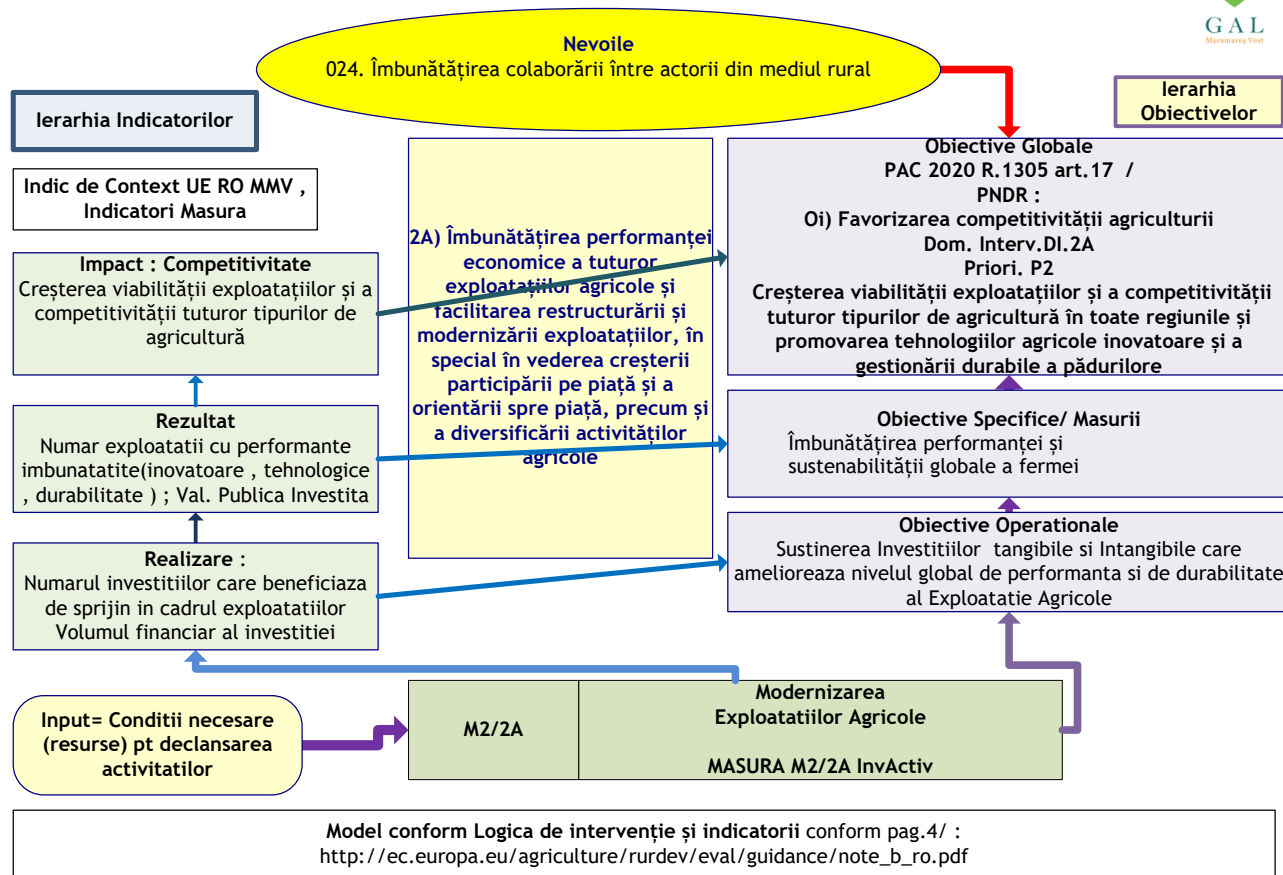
GAL
Maramureș Vest

Nevoile
024. Îmbunătățirea colaborării între actorii din mediul rural

Ierarhia Indicatorilor

Ierarhia Obiectivelor

Indic de Context UE RO MMV , Indicatori Masura

Impact : Competitivitate
Creșterea viabilității exploatațiilor și a competitivității tuturor tipurilor de agricultură

Rezultat
Numar exploatatii cu performante imbunatatite(inovatoare , tehnologice , durabilitate ) ; Val. Publica Investita

Realizare :
Numarul investitiilor care beneficiaza de sprijin in cadrul exploatatiilor
Volumul financiar al investitiei

2A) Îmbunătățirea performanței economice a tuturor exploatațiilor agricole și facilitarea restructurării și modernizării exploatațiilor, în special în vederea creșterii participării pe piață și a orientării spre piață, precum și a diversificării activităților agricole

Obiective Globale
PAC 2020 R.1305 art.17 /
PNDR :
Oi) Favorizarea competitivității agriculturii
Dom. Interv.DI.2A
Priori. P2
Creșterea viabilității exploatațiilor și a competitivității tuturor tipurilor de agricultură în toate regiunile și promovarea tehnologiilor agricole inovatoare și a gestionării durabile a pădurilore

Obiective Specifice/ Masurii
Îmbunătățirea performanței și sustenabilității globale a fermei

Obiective Operationale
Sustinerea Investitiilor tangibile si Intangibile care amelioreaza nivelul global de performanta si de durabilitate al Exploatatie Agricole

Input= Conditii necesare (resurse) pt declansarea activitatilor

M2/2A

Modernizarea
Exploatatiilor Agricole

MASURA M2/2A InvActiv

Model conform Logica de intervenție și indicatorii conform pag.4/ :
http://ec.europa.eu/agriculture/rurdev/eval/guidance/note_b_ro.pdf